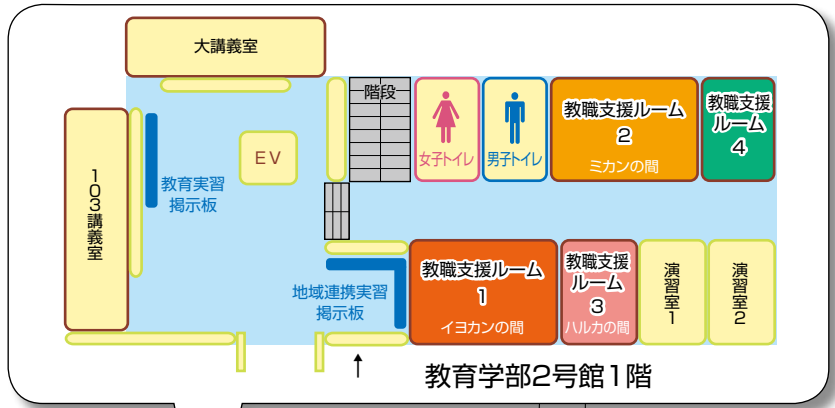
大講義室

階段

女子トイレ

男子トイレ

教職支援ルーム
2
ミカンの間

教職支援ルーム
4

103講義室

教育実習
掲示板

EV

地域連携実習
掲示板

教職支援ルーム
1
イヨカンの間

教職支援ルーム
3
ハルカの間

演習室1

演習室2

↑

教育学部2号館1階